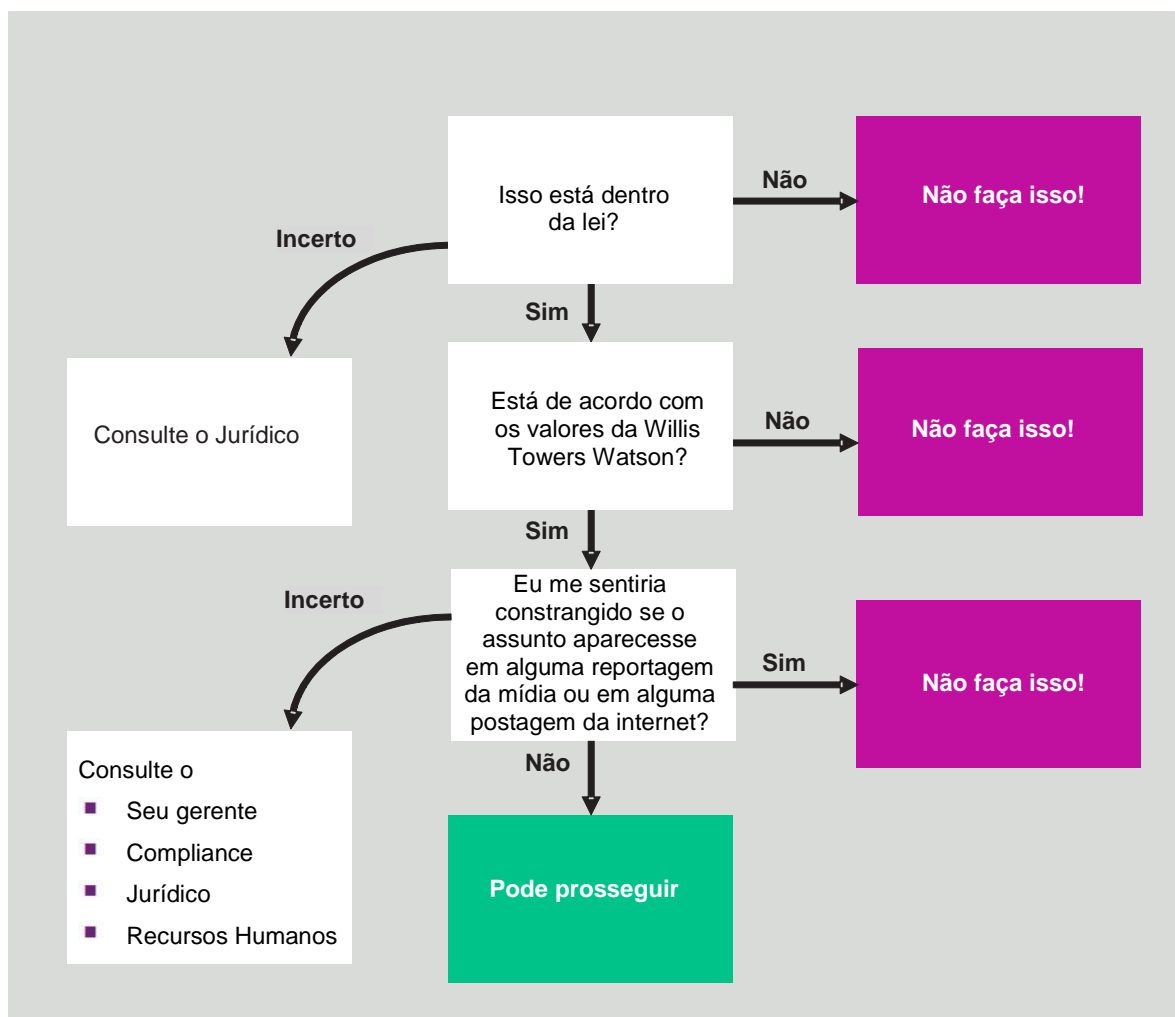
Isso está dentro da lei?

Não

Não faça isso!

Incerto

Sim

Consulte o Jurídico

Está de acordo com os valores da Willis Towers Watson?

Não

Não faça isso!

Sim

Incerto

Eu me sentiria constrangido se o assunto aparecesse em alguma reportagem da mídia ou em alguma postagem da internet?

Sim

Não faça isso!

Consulte o
- Seu gerente
- Compliance
- Jurídico
- Recursos Humanos

Não

Pode prosseguir